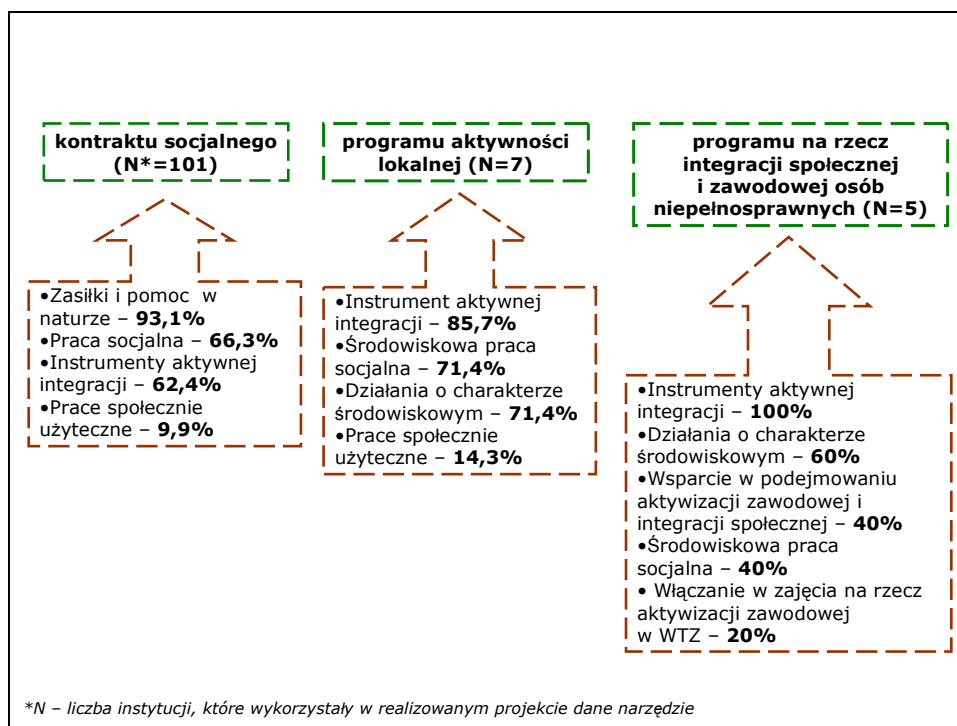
**kontraktu socjalnego (N*=101)**

•Zasiłki i pomoc w naturze – **93,1%**
•Praca socjalna – **66,3%**
•Instrumenty aktywnej integracji – **62,4%**
•Prace społecznie użyteczne – **9,9%**

**programu aktywności lokalnej (N=7)**

•Instrument aktywnej integracji – **85,7%**
•Środowiskowa praca socjalna – **71,4%**
•Działania o charakterze środowiskowym – **71,4%**
•Prace społecznie użyteczne – **14,3%**

**programu na rzecz integracji społecznej i zawodowej osób niepełnosprawnych (N=5)**

•Instrumenty aktywnej integracji – **100%**
•Działania o charakterze środowiskowym – **60%**
•Wsparcie w podejmowaniu aktywizacji zawodowej i integracji społecznej – **40%**
•Środowiskowa praca socjalna – **40%**
• Włączanie w zajęcia na rzecz aktywizacji zawodowej w WTZ – **20%**

*N – liczba instytucji, które wykorzystały w realizowanym projekcie dane narzędzie